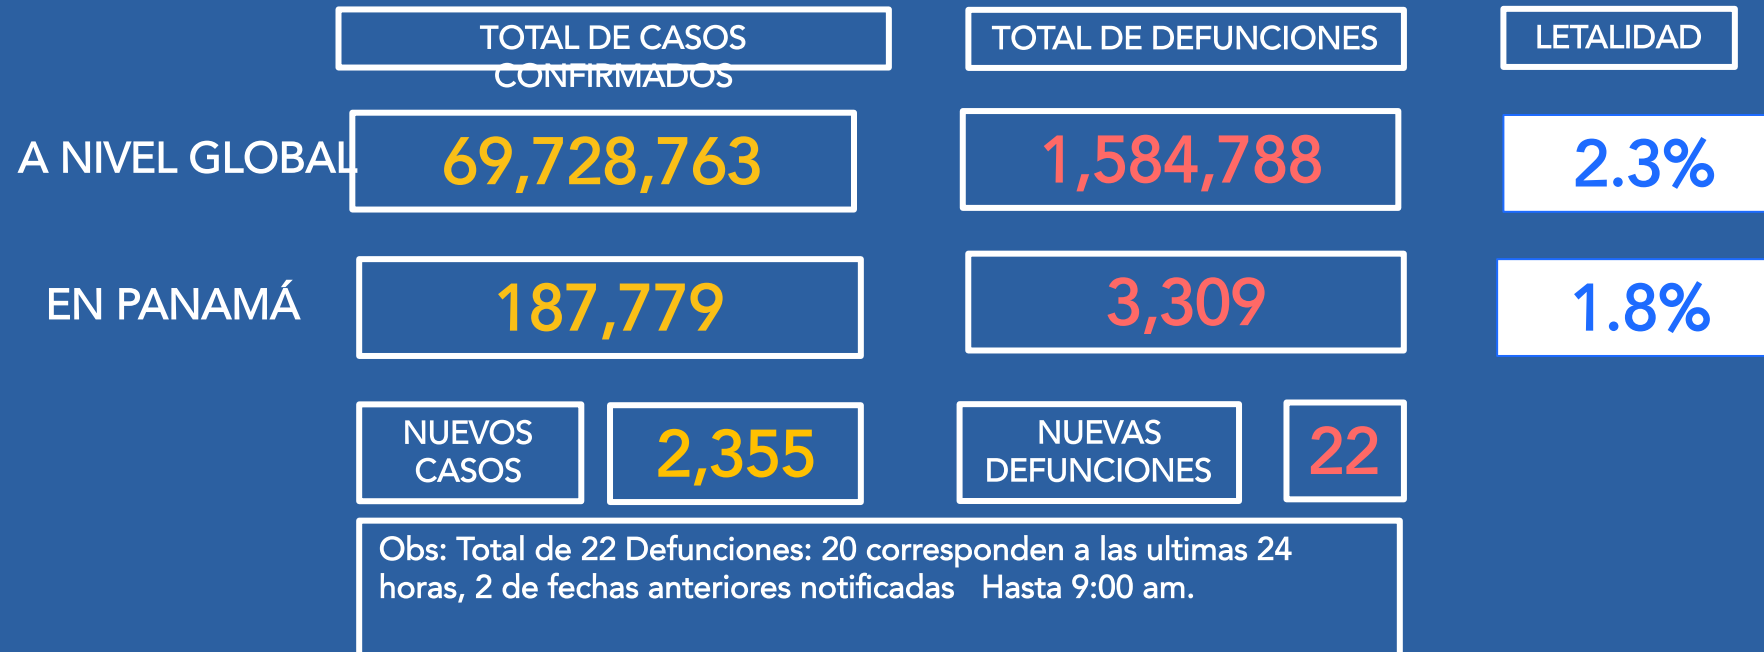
TOTAL DE CASOS CONFIRMADOS

TOTAL DE DEFUNCIONES

LETALIDAD

A NIVEL GLOBAL

69,728,763

1,584,788

2.3%

EN PANAMÁ

187,779

3,309

1.8%

NUEVOS CASOS

2,355

NUEVAS DEFUNCIONES

22

Obs: Total de 22 Defunciones: 20 corresponden a las ultimas 24 horas, 2 de fechas anteriores notificadas Hasta 9:00 am.